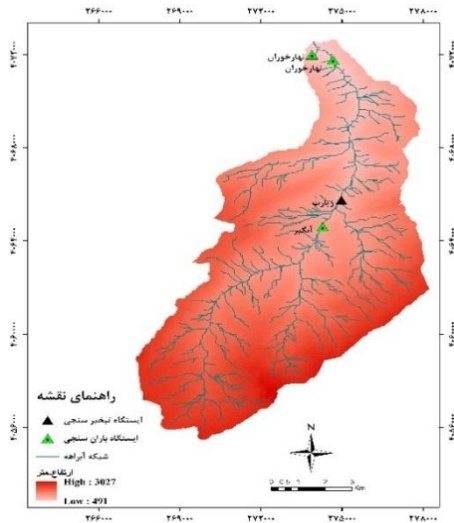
۲۶۶۰۰۰ ۲۶۹۰۰۰ ۲۷۲۰۰۰ ۲۷۵۰۰۰ ۲۷۸۰۰۰

۴۰۷۲۰۰۰
۴۰۶۸۰۰۰
۴۰۶۴۰۰۰
۴۰۶۰۰۰۰
۴۰۵۶۰۰۰

نهارخوران
نهارخوران
ونارب
ایکبر

راهنمای نقشه
ایستگاه تبخیر سنجی
ایستگاه باران سنجی
شبکه آبراهه
ارتفاع،متر
High : 3027
Low : 491

N

0 0.5 1 2 3 Km

۲۶۶۰۰۰ ۲۶۹۰۰۰ ۲۷۲۰۰۰ ۲۷۵۰۰۰ ۲۷۸۰۰۰